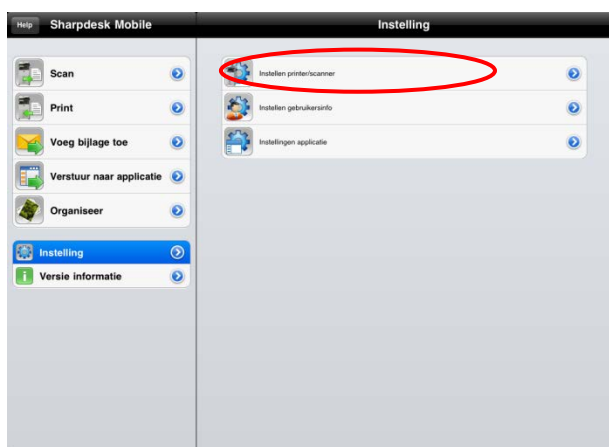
Help
Sharpdesk Mobile
Instelling

Scan
Print
Voeg bijlage toe
Verstuur naar applicatie
Organiseer

Instelling
Versie informatie

Instellen printer/scanner
Instellen gebruikersinfo
Instellingen applicatie